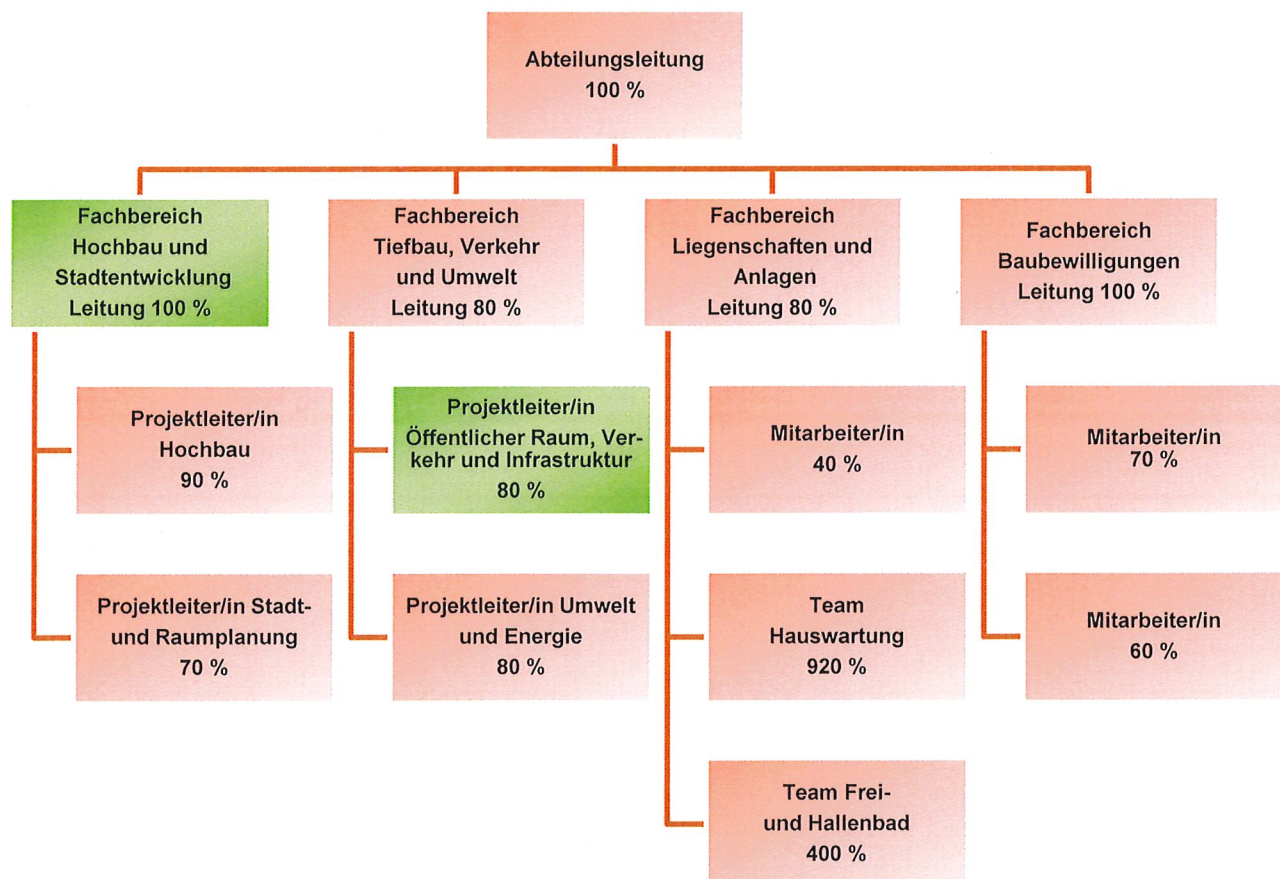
Abteilungsleitung
100 %

Fachbereich Hochbau und Stadtentwicklung Leitung 100 %

Projektleiter/in Hochbau 90 %

Projektleiter/in Stadt- und Raumplanung 70 %

Fachbereich Tiefbau, Verkehr und Umwelt Leitung 80 %

Projektleiter/in Öffentlicher Raum, Verkehr und Infrastruktur 80 %

Projektleiter/in Umwelt und Energie 80 %

Fachbereich Liegenschaften und Anlagen Leitung 80 %

Mitarbeiter/in 40 %

Team Hauswartung 920 %

Team Frei- und Hallenbad 400 %

Fachbereich Baubewilligungen Leitung 100 %

Mitarbeiter/in 70 %

Mitarbeiter/in 60 %